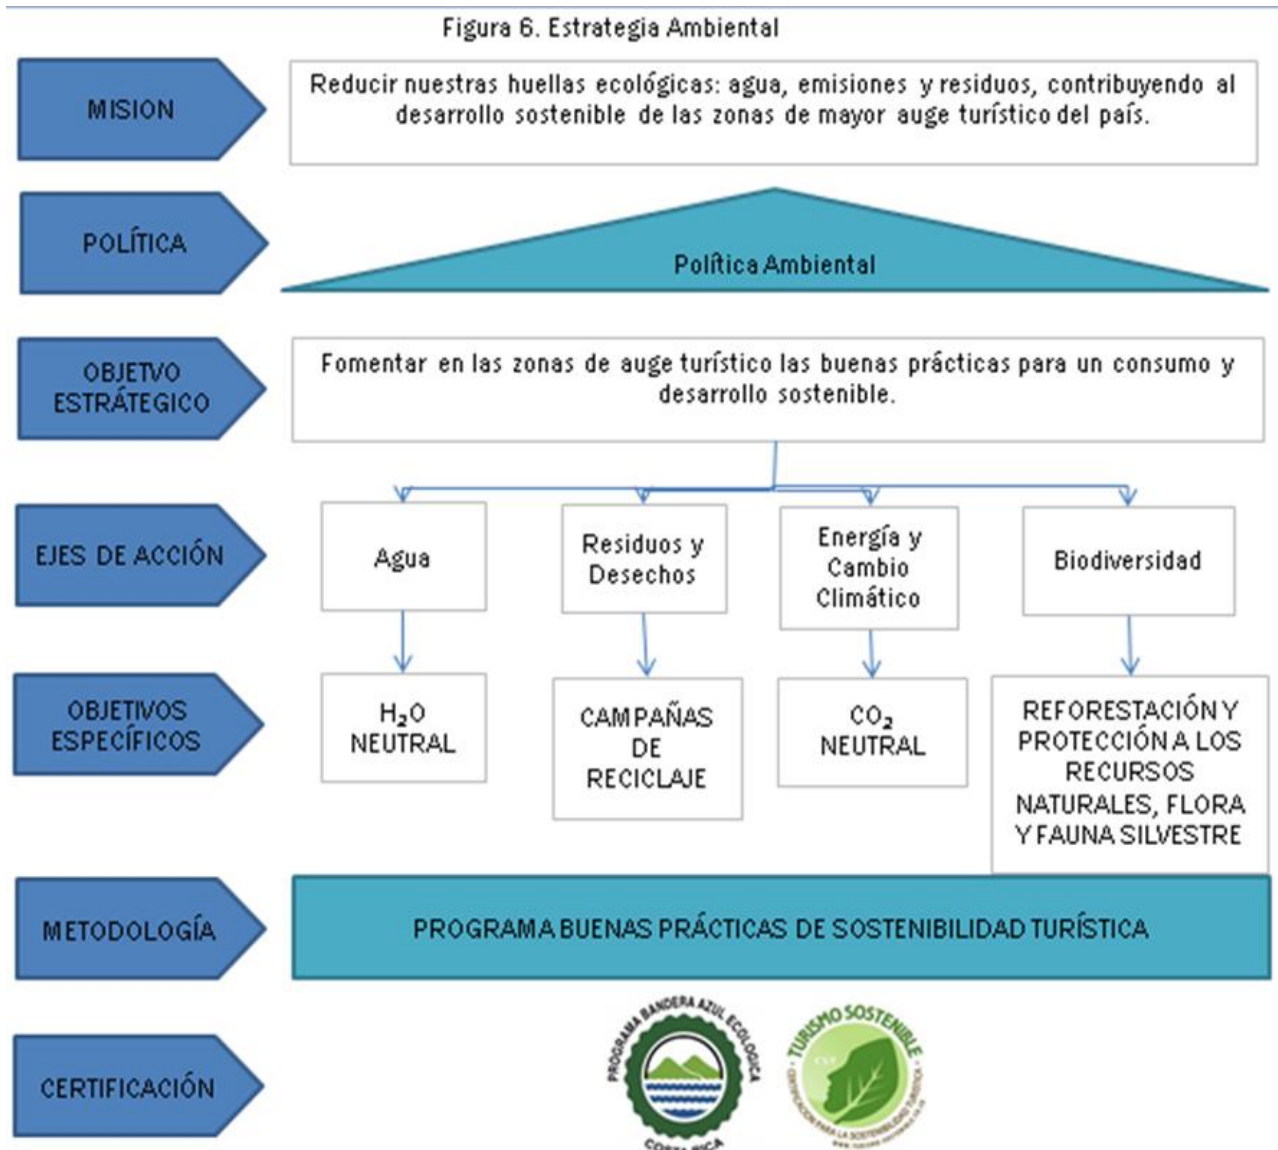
Figura 6. Estrategia Ambiental

MISION

Reducir nuestras huellas ecológicas: agua, emisiones y residuos, contribuyendo al desarrollo sostenible de las zonas de mayor auge turístico del país.

POLÍTICA

Política Ambiental

OBJETIVO ESTRÁTEGICO

Fomentar en las zonas de auge turístico las buenas prácticas para un consumo y desarrollo sostenible.

EJES DE ACCIÓN

Agua

Residuos y Desechos

Energía y Cambio Climático

Biodiversidad

OBJETIVOS ESPECÍFICOS

$H_2O$ NEUTRAL

CAMPAÑAS DE RECICLAJE

$CO_2$ NEUTRAL

REFORESTACIÓN Y PROTECCIÓN A LOS RECURSOS NATURALES, FLORA Y FAUNA SILVESTRE

METODOLOGÍA

PROGRAMA BUENAS PRÁCTICAS DE SOSTENIBILIDAD TURÍSTICA

CERTIFICACIÓN

PROGRAMA BANDERA AZUL ECOLÓGICA COSTA RICA

TURISMO SOSTENIBLE CST CERTIFICACIÓN PARA LA SOSTENIBILIDAD TURÍSTICA